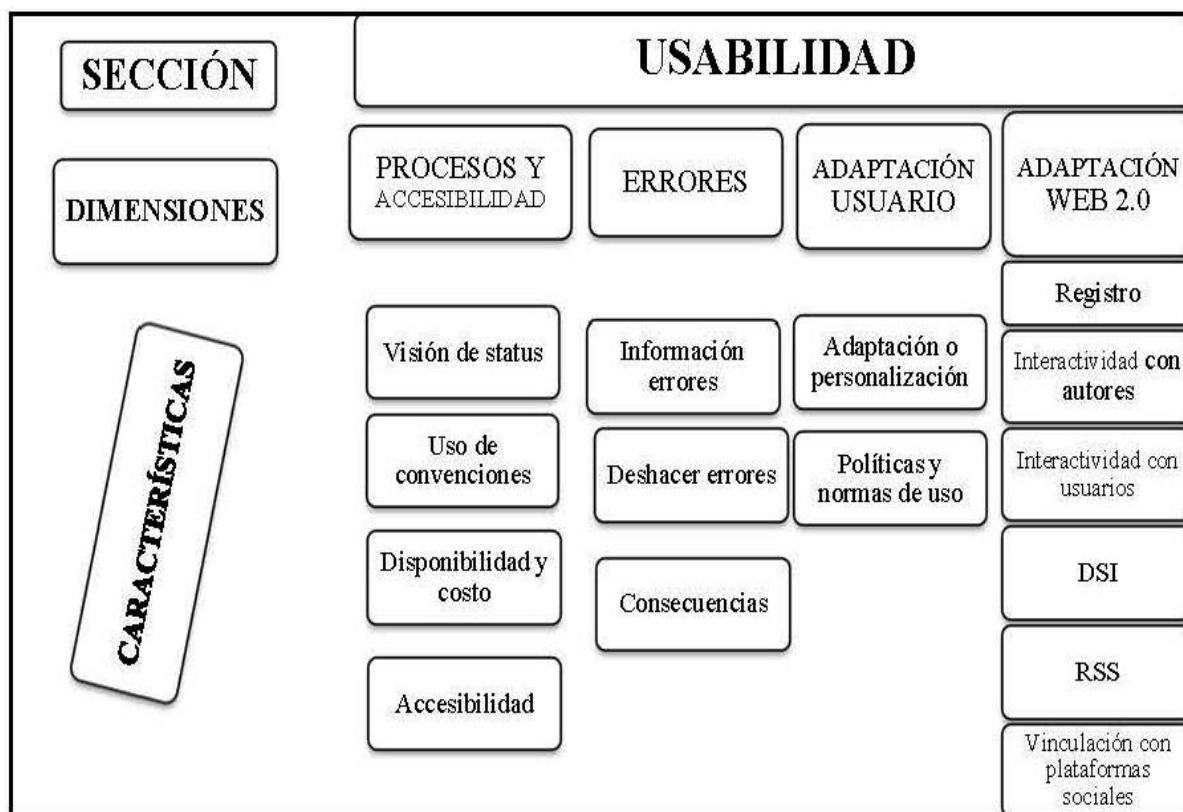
SECCIÓN

USABILIDAD

DIMENSIONES

PROCESOS Y ACCESIBILIDAD

ERRORES

ADAPTACIÓN USUARIO

ADAPTACIÓN WEB 2.0

CARACTERÍSTICAS

Registro

Visión de status

Información errores

Adaptación o personalización

Interactividad con autores

Uso de convenciones

Deshacer errores

Políticas y normas de uso

Interactividad con usuarios

Disponibilidad y costo

Consecuencias

DSI

RSS

Accesibilidad

Vinculación con plataformas sociales